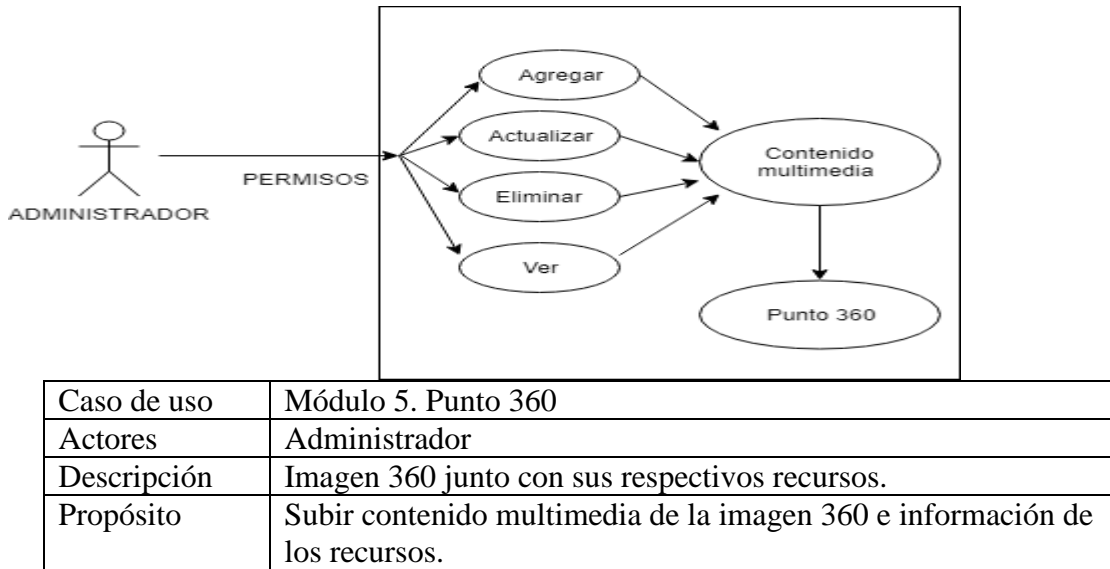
ADMINISTRADOR

PERMISOS

Agregar

Actualizar

Eliminar

Ver

Contenido multimedia

Punto 360

| Caso de uso | Módulo 5. Punto 360 |
|---|---|
| Actores | Administrador |
| Descripción | Imagen 360 junto con sus respectivos recursos. |
| Propósito | Subir contenido multimedia de la imagen 360 e información de los recursos. |